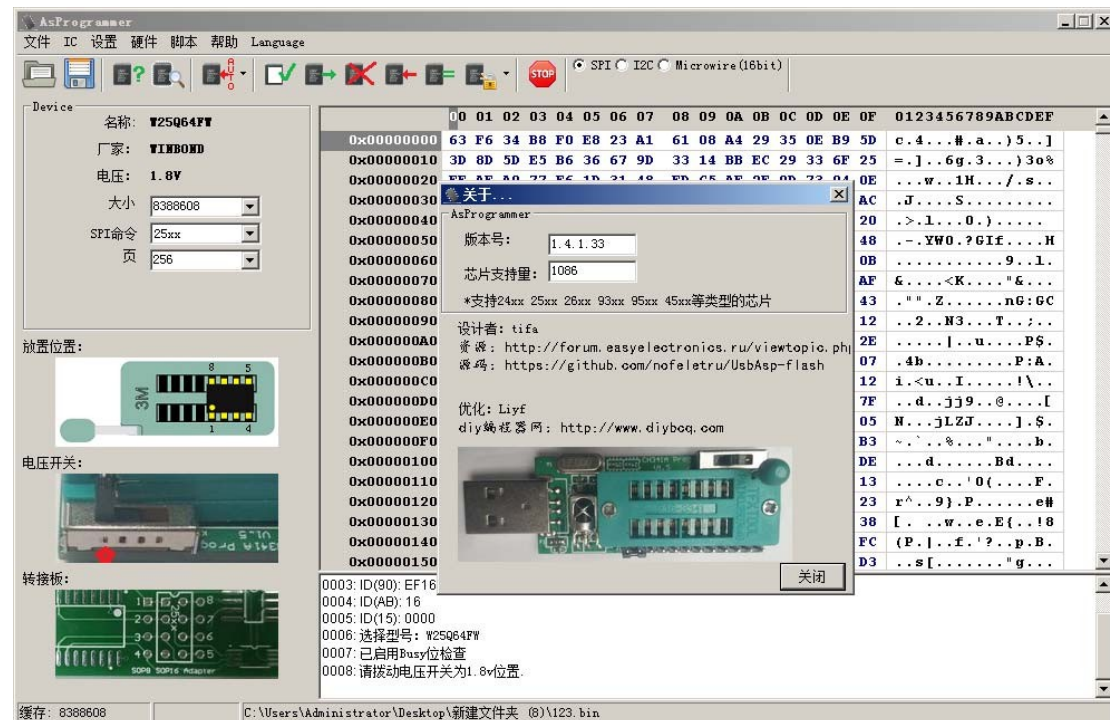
AsProgrammer

文件 IC 设置 硬件 脚本 帮助 Language

SPI I2C Microwire(16bit)

STOP

Device
名称: W25Q64FW
厂家: WINBOND
电压: 1.8V
大小 8388608
SPI命令 25xx
页 256

放置位置:
8 5
3M
1 4

电压开关:

转接板:
SOP8 SOP16 Adapter

| | 00 01 02 03 04 05 06 07 | 08 09 0A 0B 0C 0D 0E 0F | 0123456789ABCDEF |
|---|---|---|---|
| 0x00000000 | 63 F6 34 B8 F0 E8 23 A1 | 61 08 A4 29 35 0E B9 5D | c.4...#.a..)5..] |
| 0x00000010 | 3D 8D 5D E5 B6 36 67 9D | 33 14 BB EC 29 33 6F 25 | =.]..6g.3...)3o% |
| 0x00000020 | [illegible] | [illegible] 0E | ...w..1H.../.s.. |
| 0x00000030 | | AC | .J....S......... |
| 0x00000040 | | 20 | .>.1...0.)...... |
| 0x00000050 | | 48 | .-.YW0.?GIf....H |
| 0x00000060 | | 0B | ...........9..1. |
| 0x00000070 | | AF | &....<K....."&... |
| 0x00000080 | | 43 | ."".Z.......nG:GC |
| 0x00000090 | | 12 | ..2..N3...T..;.. |
| 0x000000A0 | | 2E | .....|..u....P$. |
| 0x000000B0 | | 07 | .4b.........P:A. |
| 0x000000C0 | | 12 | i.<u..I......!\.. |
| 0x000000D0 | | 7F | ..d..jj9..@....[ |
| 0x000000E0 | | 05 | N...jLZJ.....].$. |
| 0x000000F0 | | B3 | ~.`..%...".....b. |
| 0x00000100 | | DE | ...d.......Bd.... |
| 0x00000110 | | 13 | ....c..'0(....F. |
| 0x00000120 | | 23 | r^..9}.P.......e# |
| 0x00000130 | | 38 | [. ..w..e.E{..!8 |
| 0x00000140 | | FC | (P.|..f.'?...p.B. |
| 0x00000150 | | D3 | ..s[........"g... |

关于...
AsProgrammer
版本号: 1.4.1.33
芯片支持量: 1086
*支持24xx 25xx 26xx 93xx 95xx 45xx等类型的芯片
设计者: tifa
资源: http://forum.easyelectronics.ru/viewtopic.ph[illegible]
源码: https://github.com/nofeletru/UsbAsp-flash
优化: Liyf
diy编程器网: http://www.diybcq.com
关闭

0003: ID(90): EF16
0004: ID(AB): 16
0005: ID(15): 0000
0006: 选择型号: W25Q64FW
0007: 已启用Busy位检查
0008: 请拔动电压开关为1.8v位置.

缓存: 8388608
C:\Users\Administrator\Desktop\新建文件夹 (8)\123.bin